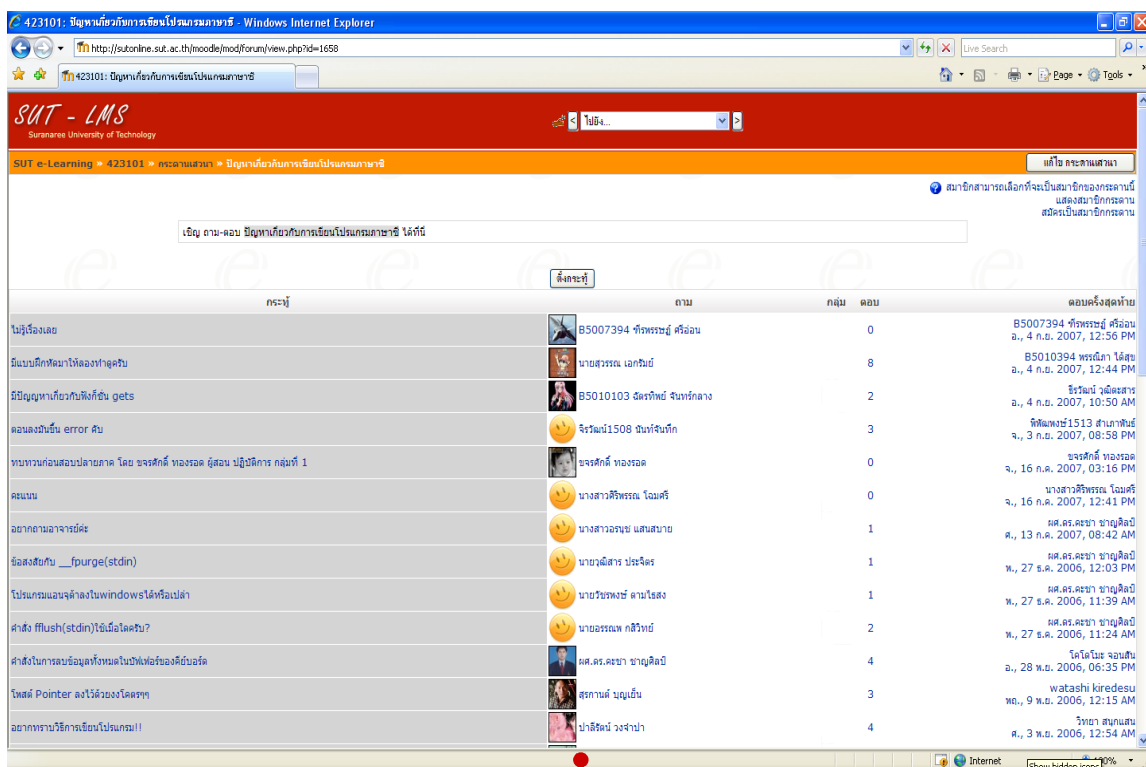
423101: ปัญหาเกี่ยวกับการเขียนโปรแกรมภาษาซี - Windows Internet Explorer

http://sutonline.sut.ac.th/moodle/mod/forum/view.php?id=1658

Live Search

423101: ปัญหาเกี่ยวกับการเขียนโปรแกรมภาษาซี

Page · Tools ·

SUT - LMS
Suranaree University of Technology

ไปยัง...

SUT e-Learning » 423101 » กระดานเสวนา » ปัญหาเกี่ยวกับการเขียนโปรแกรมภาษาซี

แก้ไข กระดานเสวนา

สมาชิกสามารถเลือกที่จะเป็นสมาชิกของกระดานนี้
แสดงสมาชิกกระดาน
สมัครเป็นสมาชิกกระดาน

เชิญ ถาม-ตอบ ปัญหาเกี่ยวกับการเขียนโปรแกรมภาษาซี ได้ที่นี่

ตั้งกระทู้

| กระทู้ | ถาม | กลุ่ม | ตอบ | ตอบครั้งสุดท้าย |
|---|---|---|---|---|
| ไม่รู้เรื่องเลย | B5007394 ทีรพรรชฎ์ ศรีอ่อน | | 0 | B5007394 ทีรพรรชฎ์ ศรีอ่อน อ., 4 ก.ย. 2007, 12:56 PM |
| มีแบบฝึกหัดมาให้ลองทำดูครับ | นายสุวรรณ เอกรินย์ | | 8 | B5010394 พรรณิภา ได้สุข อ., 4 ก.ย. 2007, 12:44 PM |
| มีปัญหาเกี่ยวกับฟังก์ชั่น gets | B5010103 ฉัตรทิพย์ จันทร์กลาง | | 2 | ธีรวัฒน์ วฒิละสาร อ., 4 ก.ย. 2007, 10:50 AM |
| ตอนลงมันขึ้น error คับ | จิรวัฒน์1508 นันท์จันทึก | | 3 | พิพัฒพงษ์1513 สำเภาพันธ์ จ., 3 ก.ย. 2007, 08:58 PM |
| ทบทวนก่อนสอบปลายภาค โดย ขจรศักดิ์ ทองรอด ผู้สอน ปฏิบัติการ กลุ่มที่ 1 | ขจรศักดิ์ ทองรอด | | 0 | ขจรศักดิ์ ทองรอด จ., 16 ก.ค. 2007, 03:16 PM |
| คะแนน | นางสาวศิริพรรณ โฉมศรี | | 0 | นางสาวศิริพรรณ โฉมศรี จ., 16 ก.ค. 2007, 12:41 PM |
| อยากถามอาจารย์ค่ะ | นางสาวอรนุช แสนสบาย | | 1 | ผศ.ดร.คะชา ชาญศิลป์ ศ., 13 ก.ค. 2007, 08:42 AM |
| ข้อสงสัยกับ __fpurge(stdin) | นายวุฒิสาร ประจิตร | | 1 | ผศ.ดร.คะชา ชาญศิลป์ พ., 27 ธ.ค. 2006, 12:03 PM |
| โปรแกรมแอนจูด้าลงในwindowsได้หรือเปล่า | นายวีรพงษ์ ตามไธสง | | 1 | ผศ.ดร.คะชา ชาญศิลป์ พ., 27 ธ.ค. 2006, 11:39 AM |
| คำสั่ง fflush(stdin)ใช้เมื่อใดครับ? | นายอรรณพ กสิวิทย์ | | 2 | ผศ.ดร.คะชา ชาญศิลป์ พ., 27 ธ.ค. 2006, 11:24 AM |
| คำสั่งในการลบข้อมูลทั้งหมดในบัฟเฟอร์ของคีย์บอร์ด | ผศ.ดร.คะชา ชาญศิลป์ | | 4 | โคโตโมะ จอนสัน อ., 28 พ.ย. 2006, 06:35 PM |
| โพสต์ Pointer ลงไว้ด้วยงงโคตรๆๆ | สุรกานต์ บุญเย็น | | 3 | watashi kiredesu พฤ., 9 พ.ย. 2006, 12:15 AM |
| อยากทราบวิธีการเขียนโปรแกรม!! | ปาลิรัตน์ วงจำปา | | 4 | วิทยา สนุกแสน ศ., 3 พ.ย. 2006, 12:54 AM |

Internet
100%